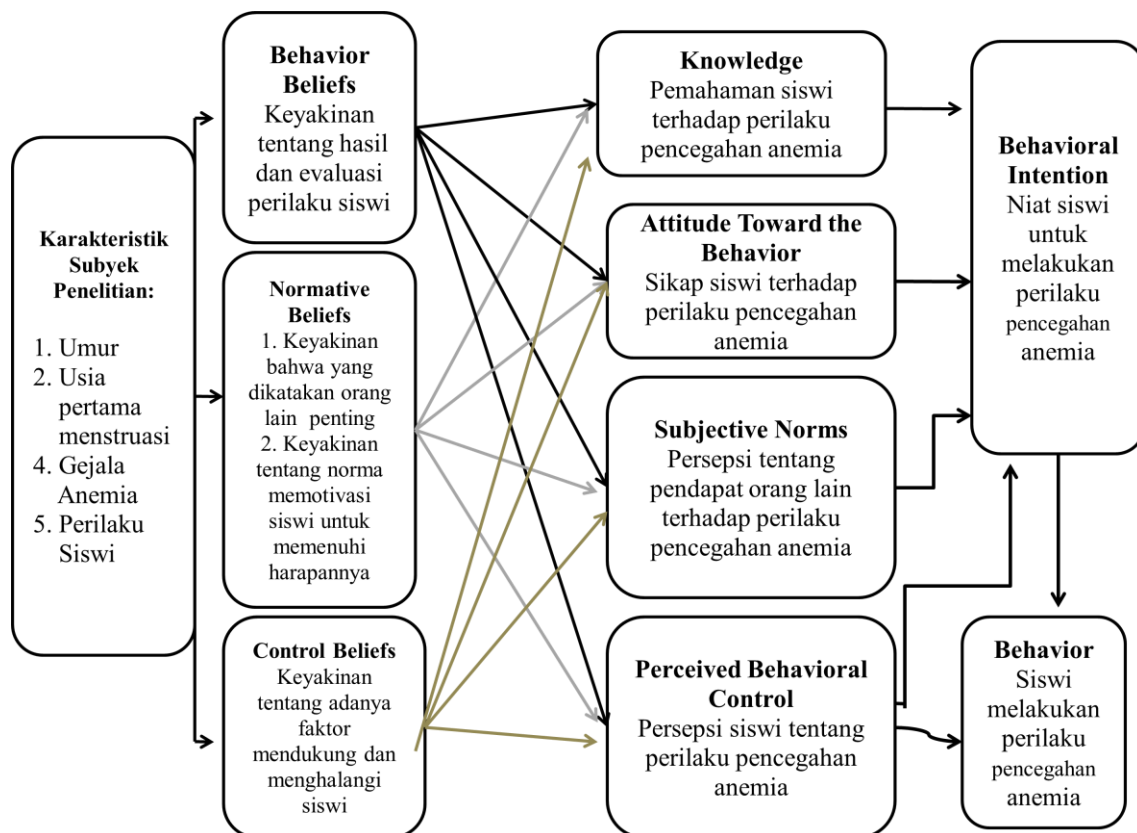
Karakteristik Subyek Penelitian:

1. Umur
2. Usia pertama menstruasi
4. Gejala Anemia
5. Perilaku Siswi

Behavior Beliefs
Keyakinan tentang hasil dan evaluasi perilaku siswi

Normative Beliefs
1. Keyakinan bahwa yang dikatakan orang lain penting
2. Keyakinan tentang norma memotivasi siswi untuk memenuhi harapannya

Control Beliefs
Keyakinan tentang adanya faktor mendukung dan menghalangi siswi

Knowledge
Pemahaman siswi terhadap perilaku pencegahan anemia

Attitude Toward the Behavior
Sikap siswi terhadap perilaku pencegahan anemia

Subjective Norms
Persepsi tentang pendapat orang lain terhadap perilaku pencegahan anemia

Perceived Behavioral Control
Persepsi siswi tentang perilaku pencegahan anemia

Behavioral Intention
Niat siswi untuk melakukan perilaku pencegahan anemia

Behavior
Siswi melakukan perilaku pencegahan anemia